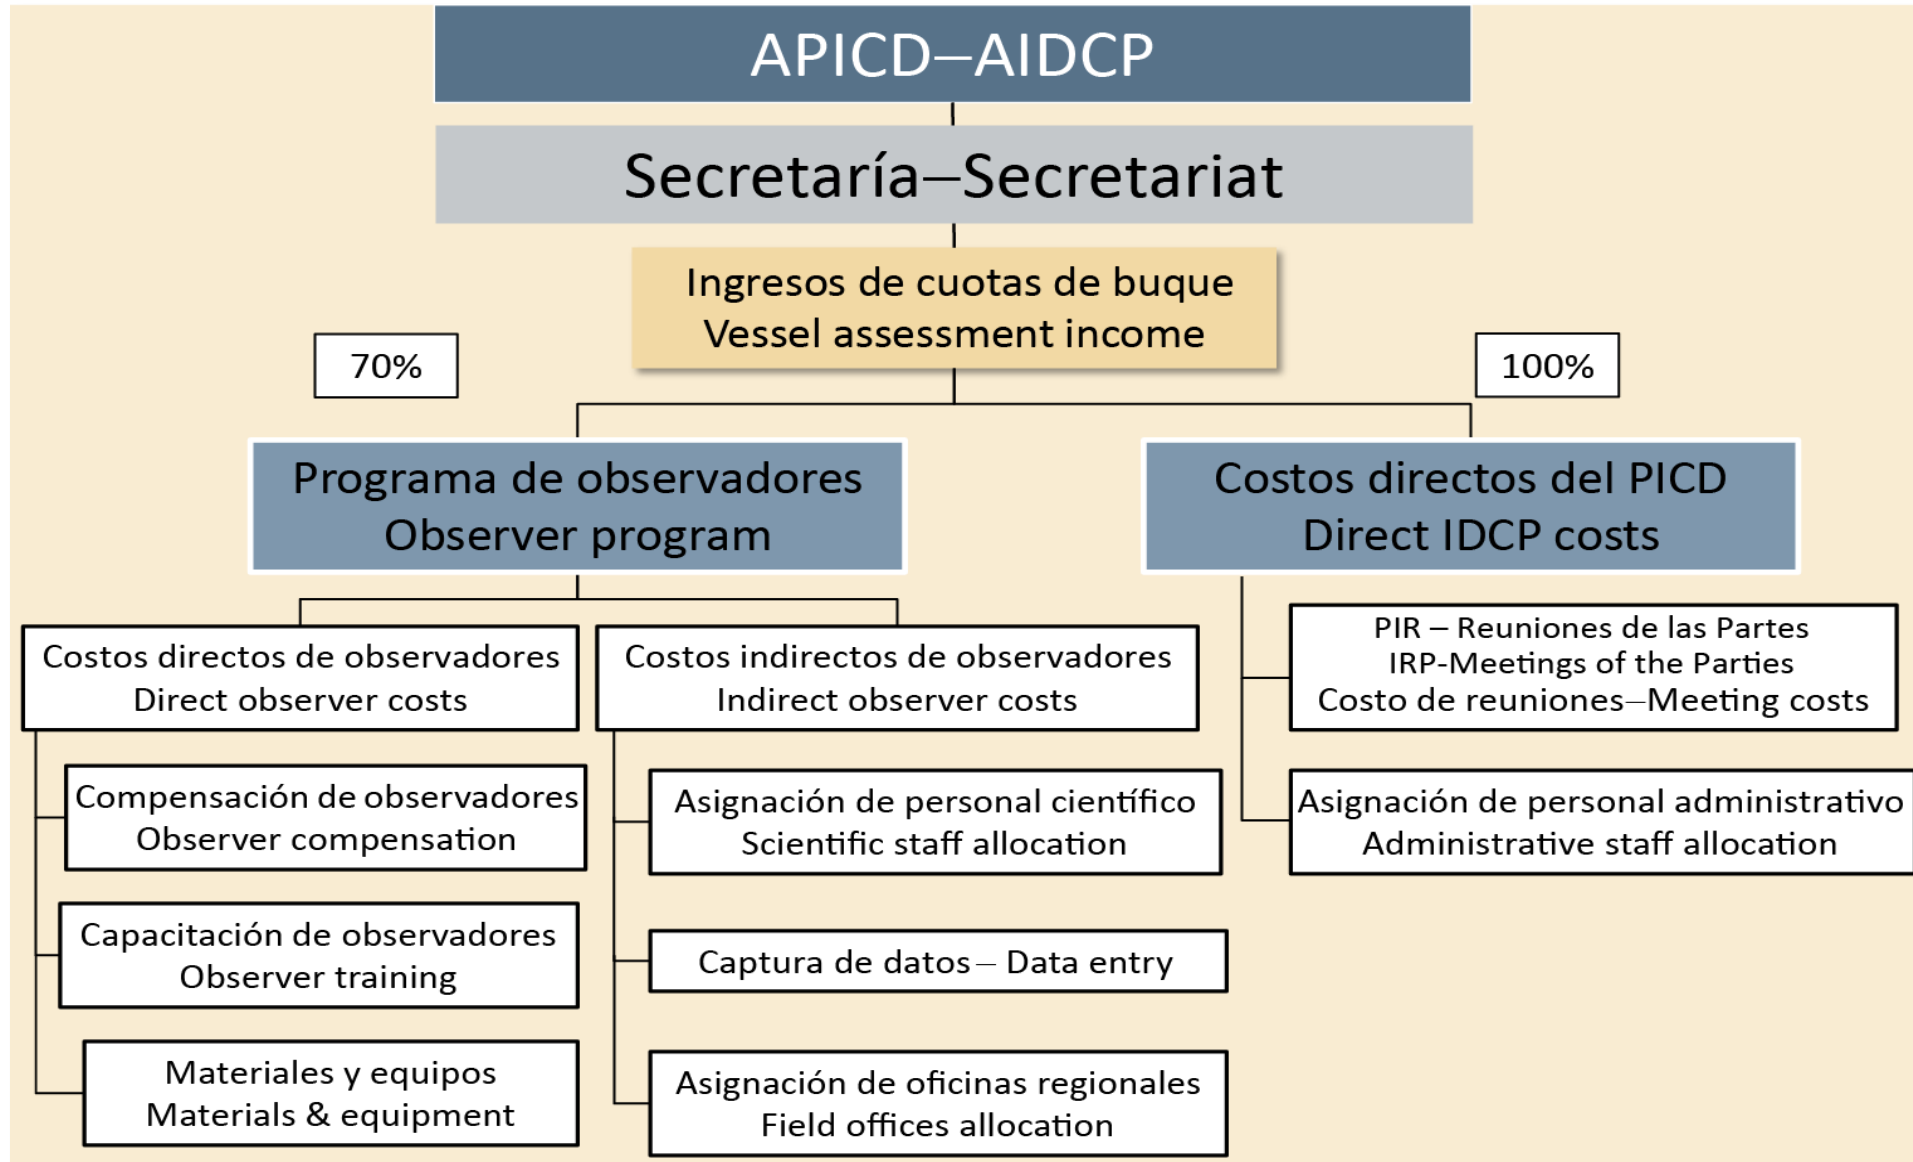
APICD–AIDCP

Secretaría–Secretariat

Ingresos de cuotas de buque
Vessel assessment income

70%

100%

Programa de observadores
Observer program

Costos directos del PICD
Direct IDCP costs

Costos directos de observadores
Direct observer costs

Costos indirectos de observadores
Indirect observer costs

PIR – Reuniones de las Partes
IRP-Meetings of the Parties
Costo de reuniones–Meeting costs

Compensación de observadores
Observer compensation

Asignación de personal científico
Scientific staff allocation

Asignación de personal administrativo
Administrative staff allocation

Capacitación de observadores
Observer training

Captura de datos – Data entry

Materiales y equipos
Materials & equipment

Asignación de oficinas regionales
Field offices allocation